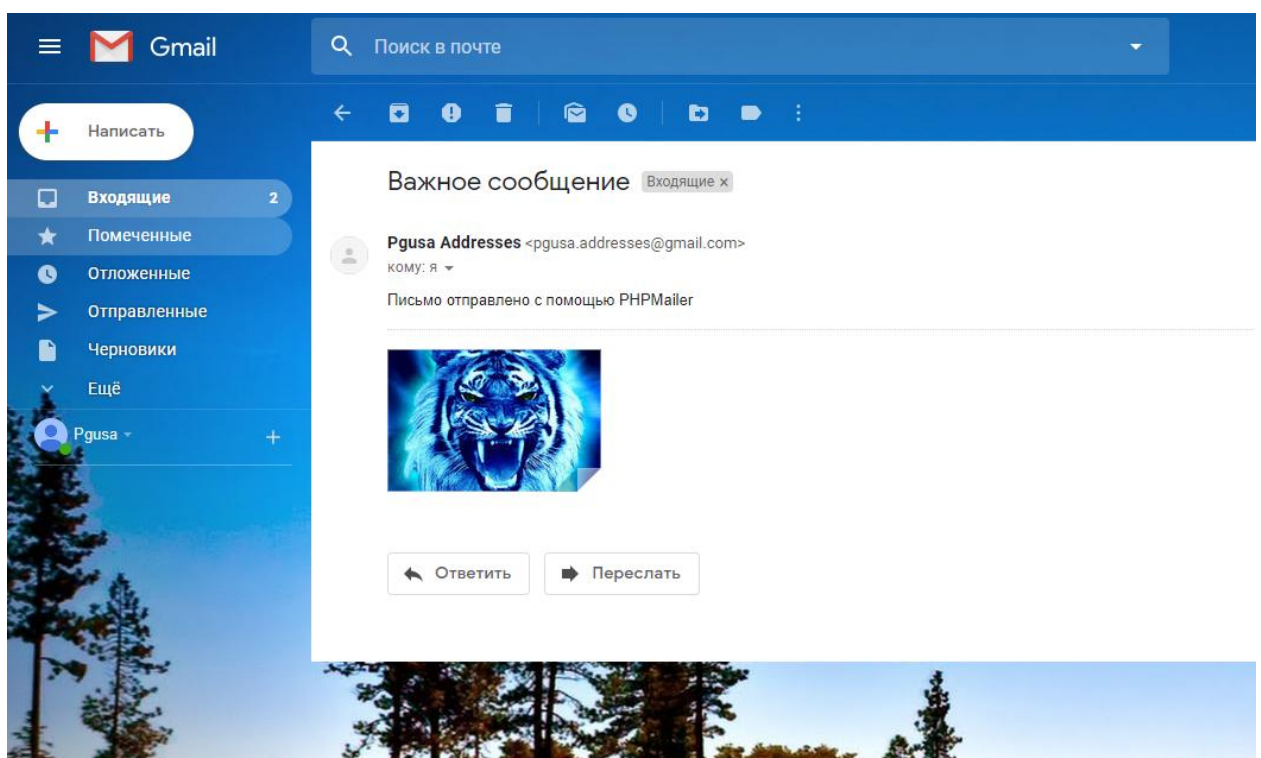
Gmail

Поиск в почте

Написать

Входящие 2
Помеченные
Отложенные
Отправленные
Черновики
Ещё

Pgusa

Важное сообщение Входящие ×

Pgusa Addresses <pgusa.addresses@gmail.com>
кому: я

Письмо отправлено с помощью PHPMailer

Ответить
Переслать